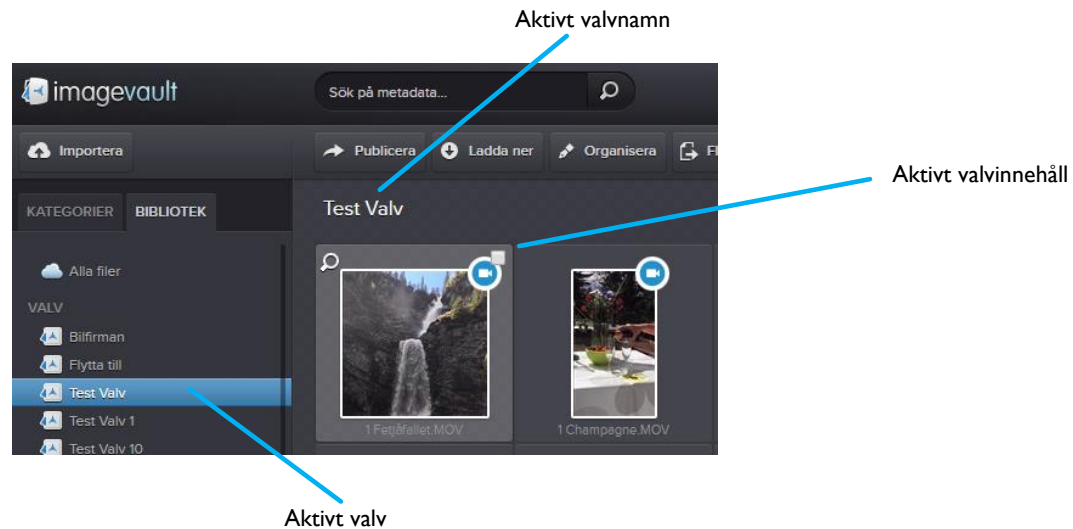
Aktivt valvnamn

imagevault

Sök på metadata...

Importera

Publicera

Ladda ner

Organisera

Fl

Aktivt valvinnehåll

KATEGORIER

BIBLIOTEK

Test Valv

Alla filer

VALV

Bilfirman

Flytta till

Test Valv

Test Valv 1

Test Valv 10

1 Fetjåfallet.MOV

1 Champagne.MOV

Aktivt valv